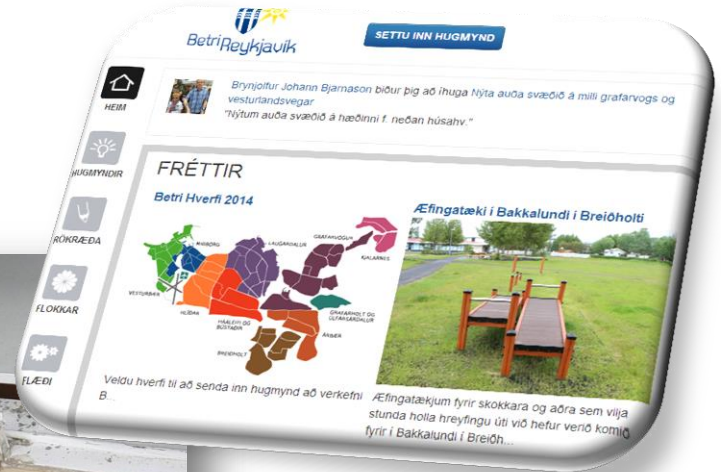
BetriReykjavík

SETTU INN HUGMYND

HEIM

Brynjolfur Johann Bjarnason biður þig að íhuga Nýta auða svæðið á milli grafarvogs og vesturlandsvegar
"Nýtum auða svæðið á hæðinni f. neðan húsahv."

HUGMYNDIR

FRÉTTIR

Betri Hverfi 2014

RÖKRÆÐA

MIÐBORG
LAUGARDALUR
GRAFARVOGUR
KJALARNES
VESTURBÆR
HLÍÐAR
HÁALEITI OG BÚSTAÐIR
GRAFARHOLT OG ÚLFARSÁRDALUR
ÁRBÆR
BREIÐHOLT

FLOKKAR

Veldu hverfi til að senda inn hugmynd að verkefni B...

FLÆÐI

Æfingatæki í Bakkalundi í Breiðholti

Æfingatækjum fyrir skokkara og aðra sem vilja stunda holla hreyfingu úti við hefur verið komið fyrir í Bakkalundi í Breið...